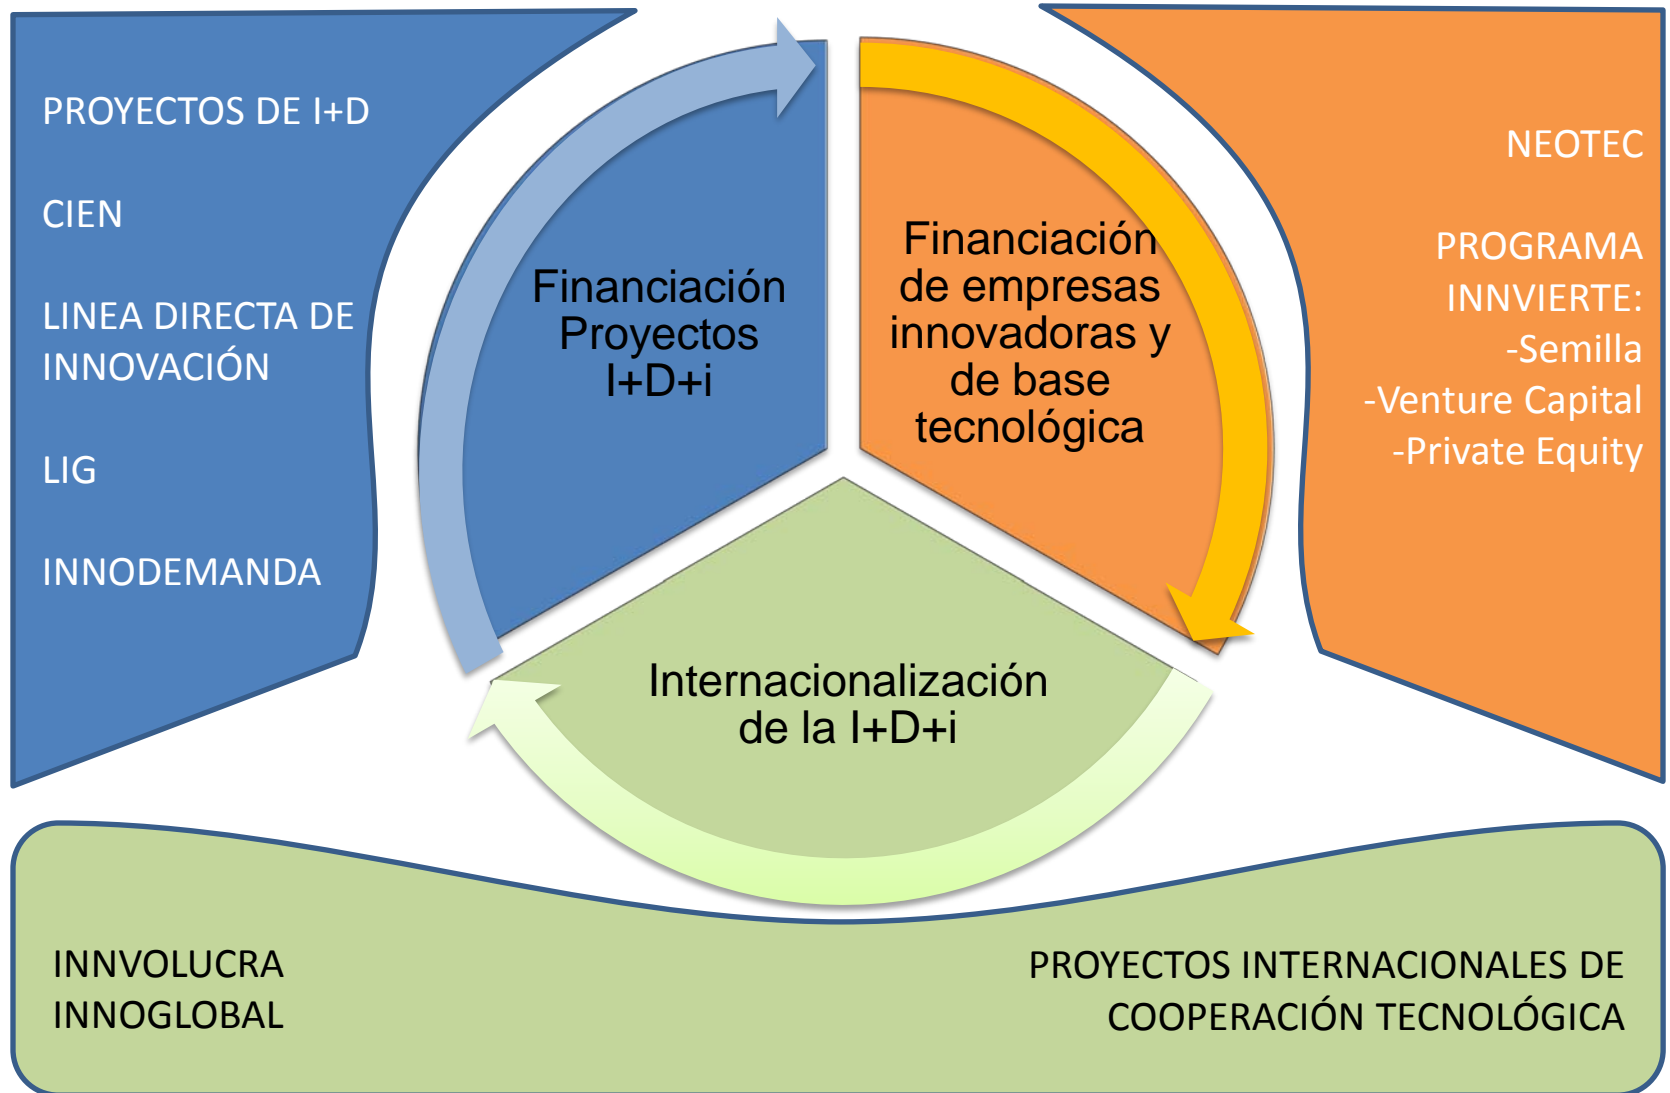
PROYECTOS DE I+D

CIEN

LINEA DIRECTA DE INNOVACIÓN

LIG

INNODEMANDA

Financiación Proyectos I+D+i

Financiación de empresas innovadoras y de base tecnológica

NEOTEC

PROGRAMA INNVIERTE:
-Semilla
-Venture Capital
-Private Equity

Internacionalización de la I+D+i

INNVOLUCRA
INNOGLOBAL

PROYECTOS INTERNACIONALES DE COOPERACIÓN TECNOLÓGICA